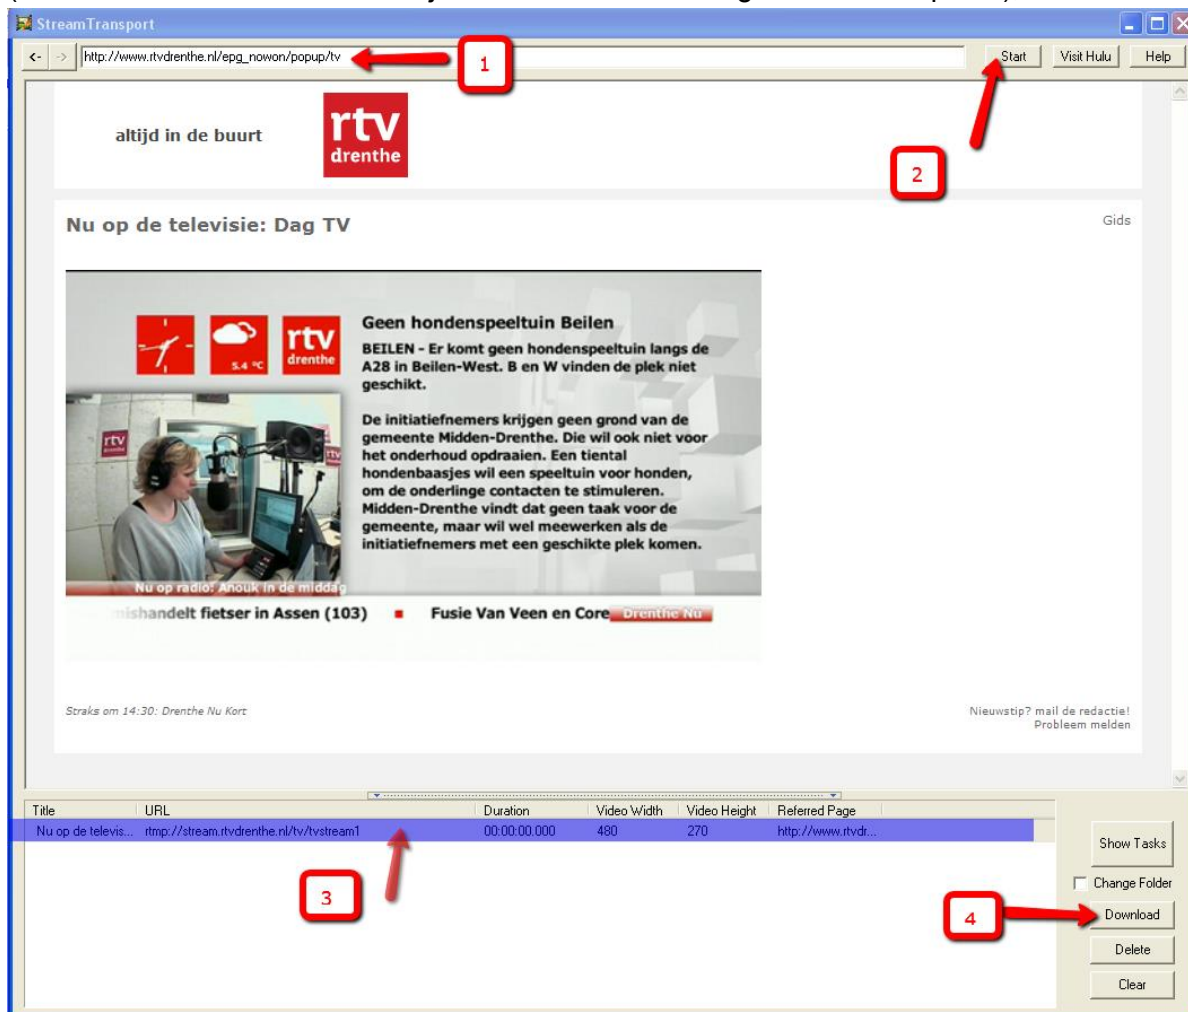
StreamTransport

<- -> http://www.rtvdrenthe.nl/epg_nowon/popup/tv

1

Start Visit Hulu Help

2

altijd in de buurt

rtv drenthe

Nu op de televisie: Dag TV

Gids

5.4 °C

rtv drenthe

Geen hondenspeeltuin Beilen

BEILEN - Er komt geen hondenspeeltuin langs de A28 in Beilen-West. B en W vinden de plek niet geschikt.

De initiatiefnemers krijgen geen grond van de gemeente Midden-Drenthe. Die wil ook niet voor het onderhoud opdraaien. Een tiental hondenbaasjes wil een speeltuin voor honden, om de onderlinge contacten te stimuleren. Midden-Drenthe vindt dat geen taak voor de gemeente, maar wil wel meewerken als de initiatiefnemers met een geschikte plek komen.

Nu op radio: Anouk in de middag

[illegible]ishandelt fietser in Assen (103) ■ Fusie Van Veen en Core Drenthe Nu

Straks om 14:30: Drenthe Nu Kort

Nieuwstip? mail de redactie!
Probleem melden

| Title | URL | Duration | Video Width | Video Height | Referred Page |
|---|---|---|---|---|---|
| Nu op de televis... | rtmp://stream.rtvdrenthe.nl/tv/tvstream1 | 00:00:00.000 | 480 | 270 | http://www.rtvdr... |

3

Show Tasks

Change Folder

4

Download

Delete

Clear